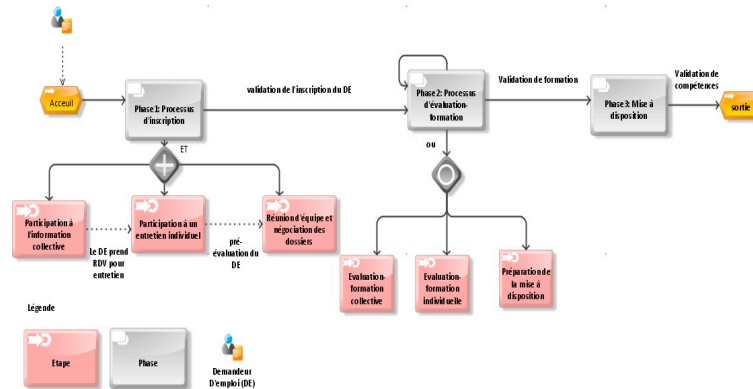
Accueil

Phase 1: Processus d'inscription

validation de l'inscription du DE

Phase 2: Processus d'évaluation-formation

Validation de formation

Phase 3: Mise à disposition

Validation de compétences

sortie

ET

Participation à l'information collective

Le DE prend RDV pour entretien

Participation à un entretien individuel

pré-évaluation du DE

Réunion d'équipe et négociation des dossiers

ou

Evaluation-formation collective

Evaluation-formation individuelle

Préparation de la mise à disposition

Légende

Etape

Phase

Demandeur D'emploi (DE)